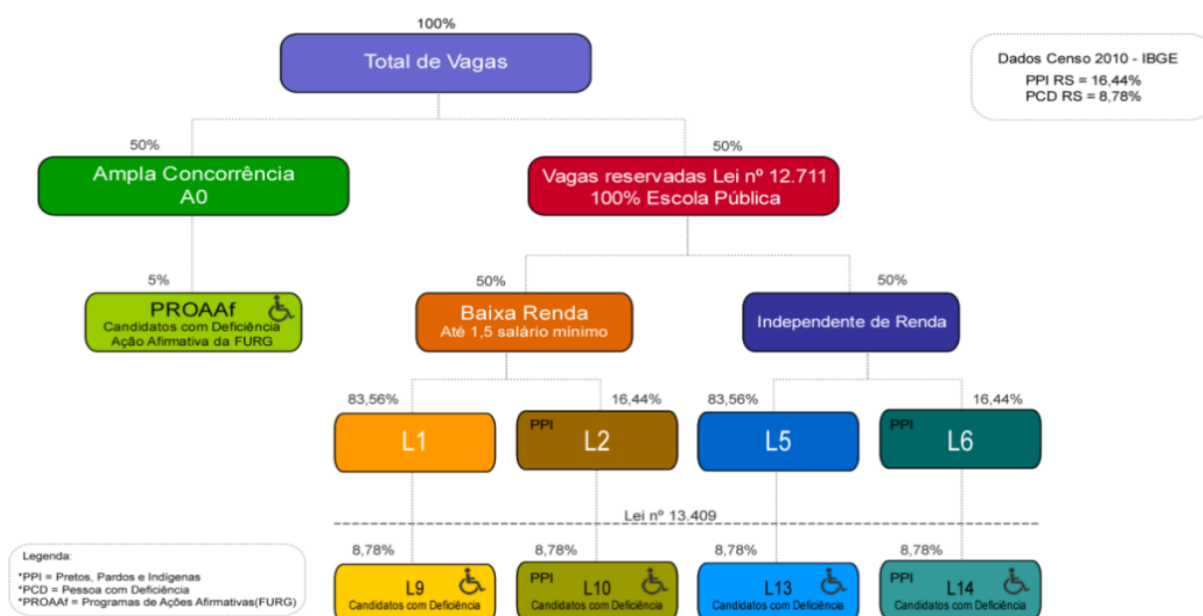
100%

Total de Vagas

Dados Censo 2010 - IBGE
PPI RS = 16,44%
PCD RS = 8,78%

50%

Ampla Concorrência
A0

50%

Vagas reservadas Lei nº 12.711
100% Escola Pública

5%

PROAAf
Candidatos com Deficiência
Ação Afirmativa da FURG

50%

Baixa Renda
Até 1,5 salário mínimo

50%

Independente de Renda

83,56%

L1

16,44%

PPI
L2

83,56%

L5

16,44%

PPI
L6

Lei nº 13.409

Legenda:
*PPI = Pretos, Pardos e Indígenas
*PCD = Pessoa com Deficiência
*PROAAf = Programas de Ações Afirmativas(FURG)

8,78%

L9
Candidatos com Deficiência

8,78%

PPI
L10
Candidatos com Deficiência

8,78%

L13
Candidatos com Deficiência

8,78%

PPI
L14
Candidatos com Deficiência